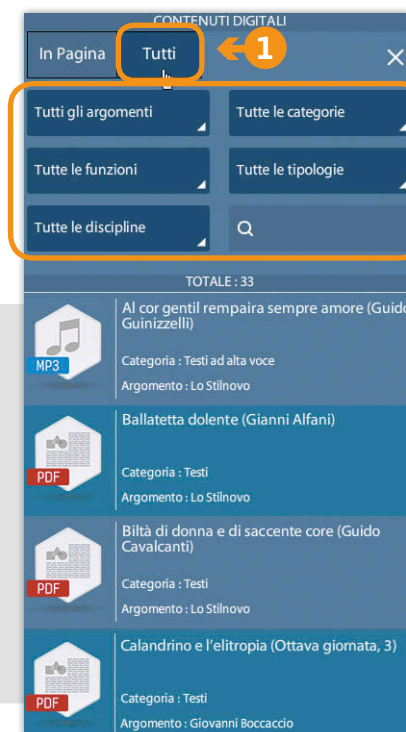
CONTENUTI DIGITALI

In Pagina

Tutti

1

Tutti gli argomenti

Tutte le categorie

Tutte le funzioni

Tutte le tipologie

Tutte le discipline

TOTALE : 33

MP3

Al cor gentil rempaira sempre amore (Guido Guinizzelli)

Categoria : Testi ad alta voce

Argomento : Lo Stilnovo

PDF

Ballatetta dolente (Gianni Alfani)

Categoria : Testi

Argomento : Lo Stilnovo

PDF

Biltà di donna e di saccente core (Guido Cavalcanti)

Categoria : Testi

Argomento : Lo Stilnovo

PDF

Calandrino e l'elitropia (Ottava giornata, 3)

Categoria : Testi

Argomento : Giovanni Boccaccio